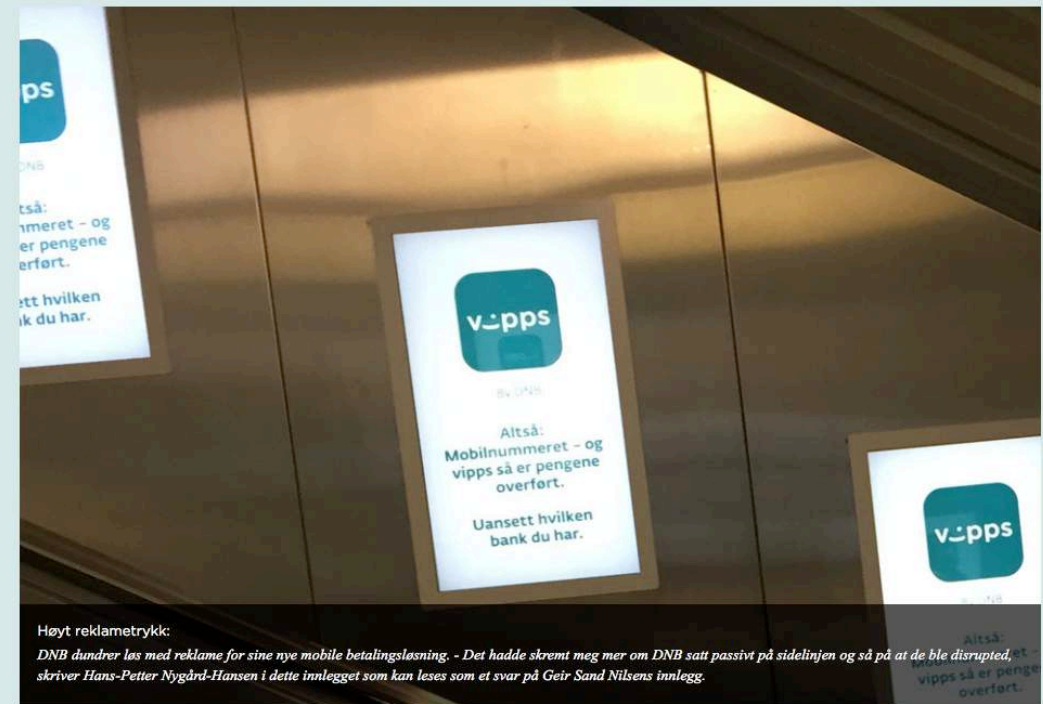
ps

DNB

Altså:
mmeret – og
er pengene
erført.

ett hvilken
nk du har.

vipps

By DNB

Altså:
Mobilnummeret – og
vipps så er pengene
overført.

Uansett hvilken
bank du har.

vipps

By DNB

Altså:
Mobilnummeret –
vipps så er pengene
overført.

Høyt reklametrykk:
DNB dundrer løs med reklame for sine nye mobile betalingsløsning. - Det hadde skremt meg mer om DNB satt passivt på sidelinjen og så på at de ble disrupted, skriver Hans-Petter Nygård-Hansen i dette innlegget som kan leses som et svar på Geir Sand Nilsens innlegg.